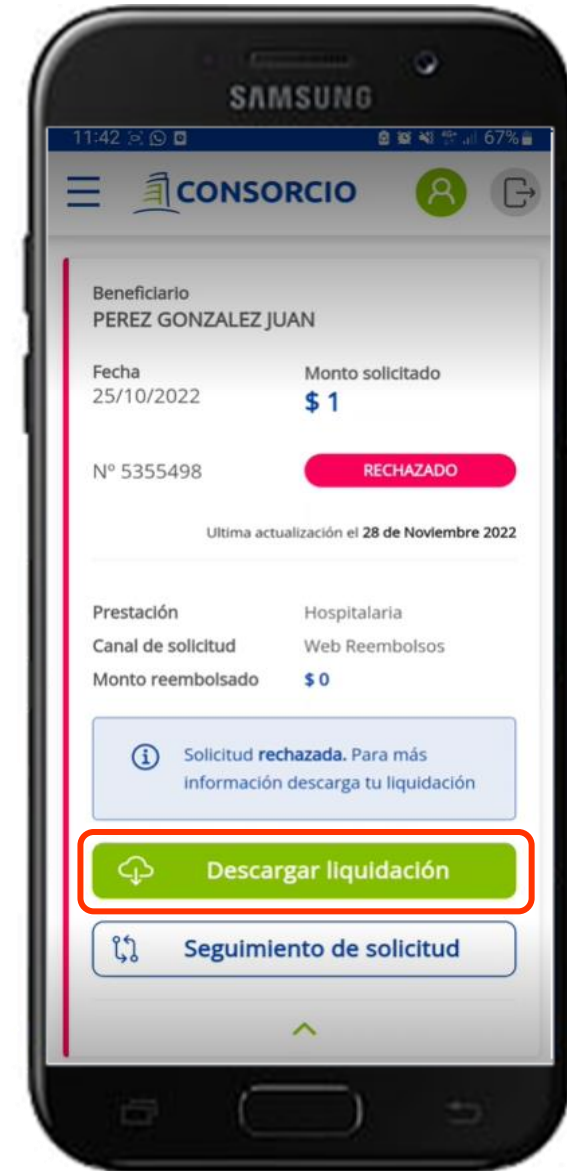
SAMSUNG

11:42 67%

CONSORCIO

Beneficiario
PEREZ GONZALEZ JUAN

Fecha
25/10/2022

Monto solicitado
$ 1

Nº 5355498

RECHAZADO

Ultima actualización el 28 de Noviembre 2022

Prestación
Hospitalaria

Canal de solicitud
Web Reembolsos

Monto reembolsado
$ 0

Solicitud rechazada. Para más información descarga tu liquidación

Descargar liquidación

Seguimiento de solicitud